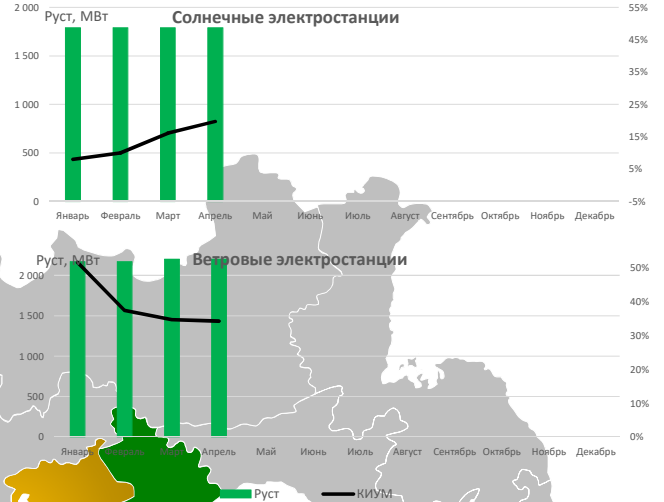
2 000
Руст, МВт
Солнечные электростанции
55%
45%
1 500
35%
1 000
25%
15%
500
5%
0
-5%
Январь Февраль Март Апрель Май Июнь Июль Август Сентябрь Октябрь Ноябрь Декабрь

2 000
Руст, МВт
Ветровые электростанции
50%
1 500
40%
1 000
30%
20%
500
10%
0
0%
Январь Февраль Март Апрель Май Июнь Июль Август Сентябрь Октябрь Ноябрь Декабрь

Руст
КИУМ